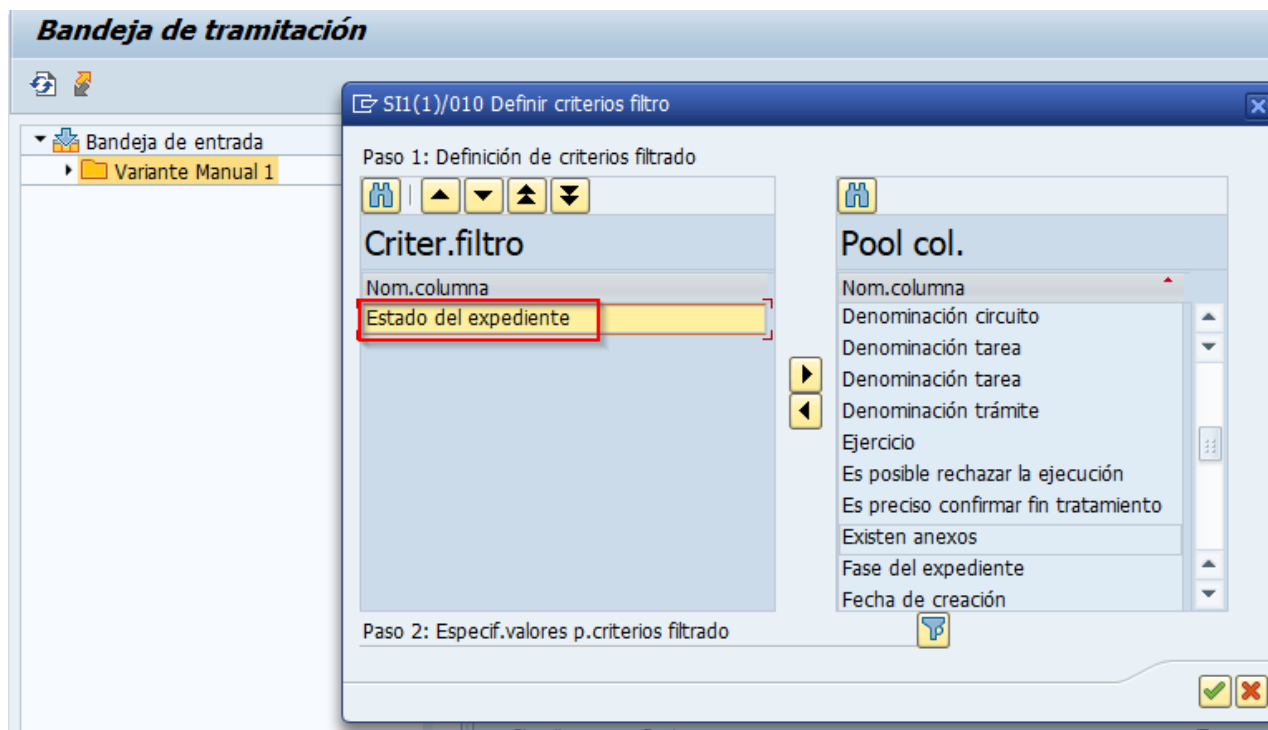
Bandeja de tramitación

Bandeja de entrada
Variante Manual 1

SI1(1)/010 Definir criterios filtro

Paso 1: Definición de criterios filtrado

Criter.filtro

Nom.columna
Estado del expediente

Pool col.

Nom.columna
Denominación circuito
Denominación tarea
Denominación tarea
Denominación trámite
Ejercicio
Es posible rechazar la ejecución
Es preciso confirmar fin tratamiento
Existen anexos
Fase del expediente
Fecha de creación

Paso 2: Especif.valores p.criterios filtrado